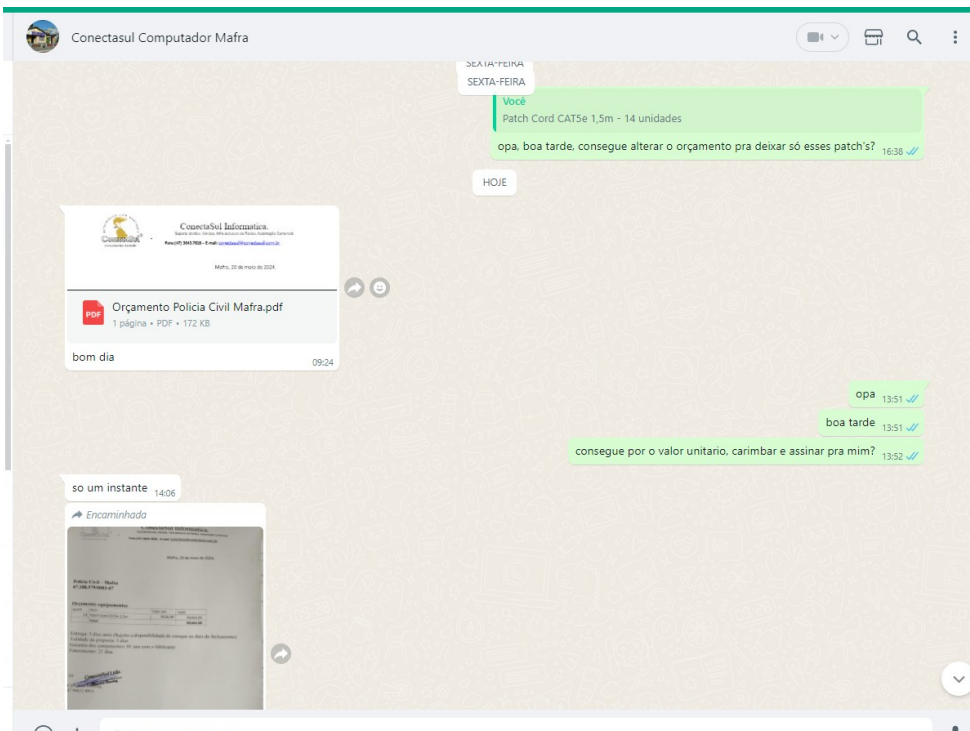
Conectasul Computador Mafra

SEXTA-FEIRA

SEXTA-FEIRA

Você
Patch Cord CAT5e 1,5m - 14 unidades

opa, boa tarde, consegue alterar o orçamento pra deixar só esses patch's? 16:38

HOJE

ConectaSul Informatica.
Fone (47) 3643-7828 - E-mail: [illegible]

Mafra, 20 de maio de 2024.

Orçamento Policia Civil Mafra.pdf
1 página • PDF • 172 KB

bom dia 09:24

opa 13:51

boa tarde 13:51

consegue por o valor unitario, carimbar e assinar pra mim? 13:52

so um instante 14:06

Encaminhada

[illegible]